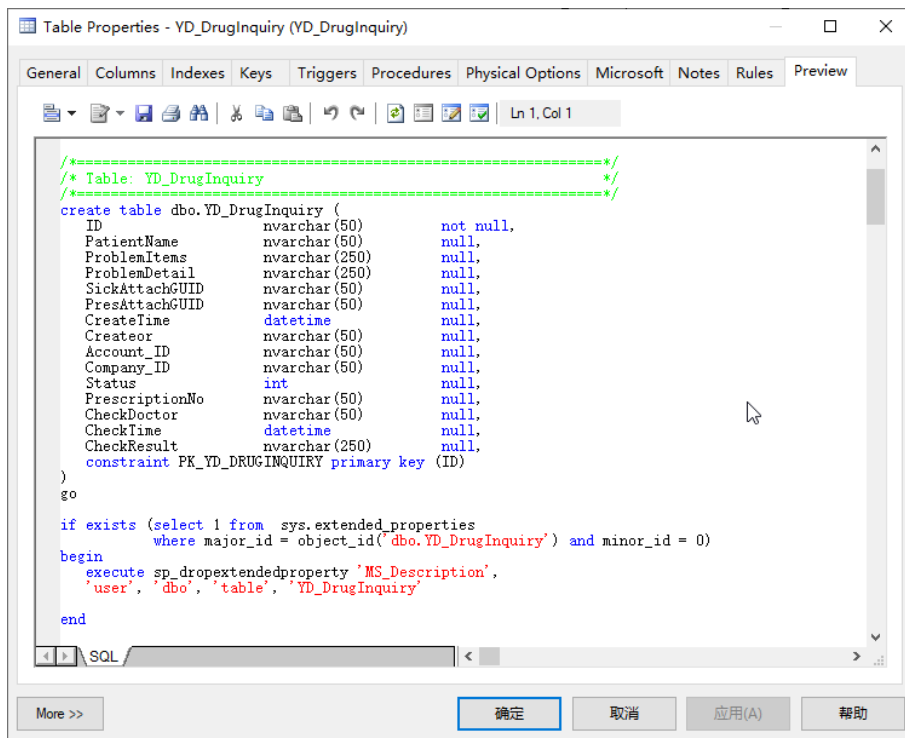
Table Properties - YD_DrugInquiry (YD_DrugInquiry)

General | Columns | Indexes | Keys | Triggers | Procedures | Physical Options | Microsoft | Notes | Rules | Preview

Ln 1, Col 1

/*==============================================================*/
/* Table: YD_DrugInquiry                                        */
/*==============================================================*/
create table dbo.YD_DrugInquiry (
ID nvarchar(50) not null,
PatientName nvarchar(50) null,
ProblemItems nvarchar(250) null,
ProblemDetail nvarchar(250) null,
SickAttachGUID nvarchar(50) null,
PresAttachGUID nvarchar(50) null,
CreateTime datetime null,
Createor nvarchar(50) null,
Account_ID nvarchar(50) null,
Company_ID nvarchar(50) null,
Status int null,
PrescriptionNo nvarchar(50) null,
CheckDoctor nvarchar(50) null,
CheckTime datetime null,
CheckResult nvarchar(250) null,
constraint PK_YD_DRUGINQUIRY primary key (ID)
)
go

if exists (select 1 from sys.extended_properties
where major_id = object_id('dbo.YD_DrugInquiry') and minor_id = 0)
begin
execute sp_dropextendedproperty 'MS_Description',
'user', 'dbo', 'table', 'YD_DrugInquiry'

end

SQL

More >>
确定
取消
应用(A)
帮助